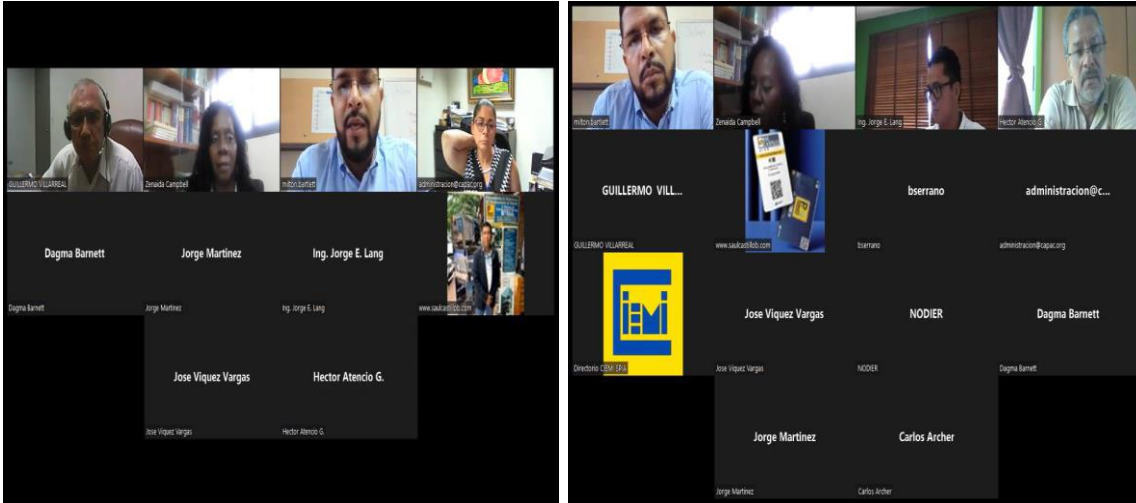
GUILLERMO VILLARREAL

Zenaida Campbell

milton bartlett

administracion@capac.org

Dagma Barnett

Dagma Barnett

Jorge Martinez

Jorge Martinez

Ing. Jorge E. Lang

Ing. Jorge E. Lang

www.saulcastillob.com

Jose Viquez Vargas

Jose Viquez Vargas

Hector Atencio G.

Hector Atencio G.

milton bartlett

Zenaida Campbell

Ing. Jorge E. Lang

Hector Atencio G.

GUILLERMO VILL...

GUILLERMO VILLARREAL

www.saulcastillob.com

bserrano

bserrano

administracion@c...

administracion@capac.org

Directorio CIEMI SRIA

Jose Viquez Vargas

Jose Viquez Vargas

NODIER

NODIER

Dagma Barnett

Dagma Barnett

Jorge Martinez

Jorge Martinez

Carlos Archer

Carlos Archer